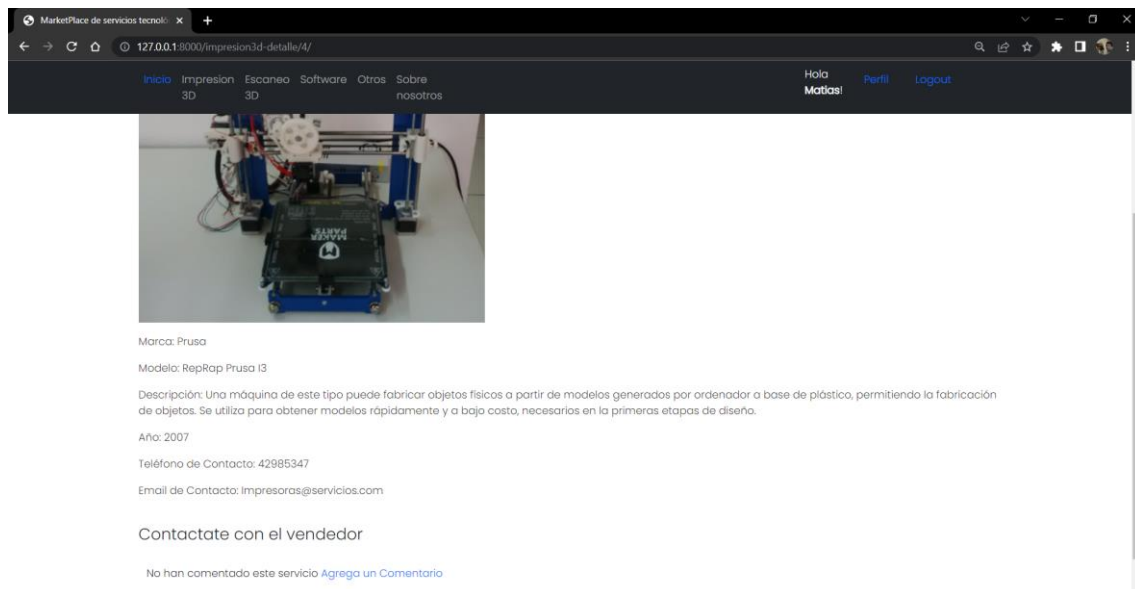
MarketPlace de servicios tecnoló ×

127.0.0.1:8000/impresion3d-detalle/4/

Inicio Impresion 3D Escaneo 3D Software Otros Sobre nosotros

Hola Matias! Perfil Logout

MAKER PARTS

Marca: Prusa

Modelo: RepRap Prusa I3

Descripción: Una máquina de este tipo puede fabricar objetos físicos a partir de modelos generados por ordenador a base de plástico, permitiendo la fabricación de objetos. Se utiliza para obtener modelos rápidamente y a bajo costo, necesarios en la primeras etapas de diseño.

Año: 2007

Teléfono de Contacto: 42985347

Email de Contacto: Impresoras@servicios.com

Contactate con el vendedor

No han comentado este servicio Agrega un Comentario